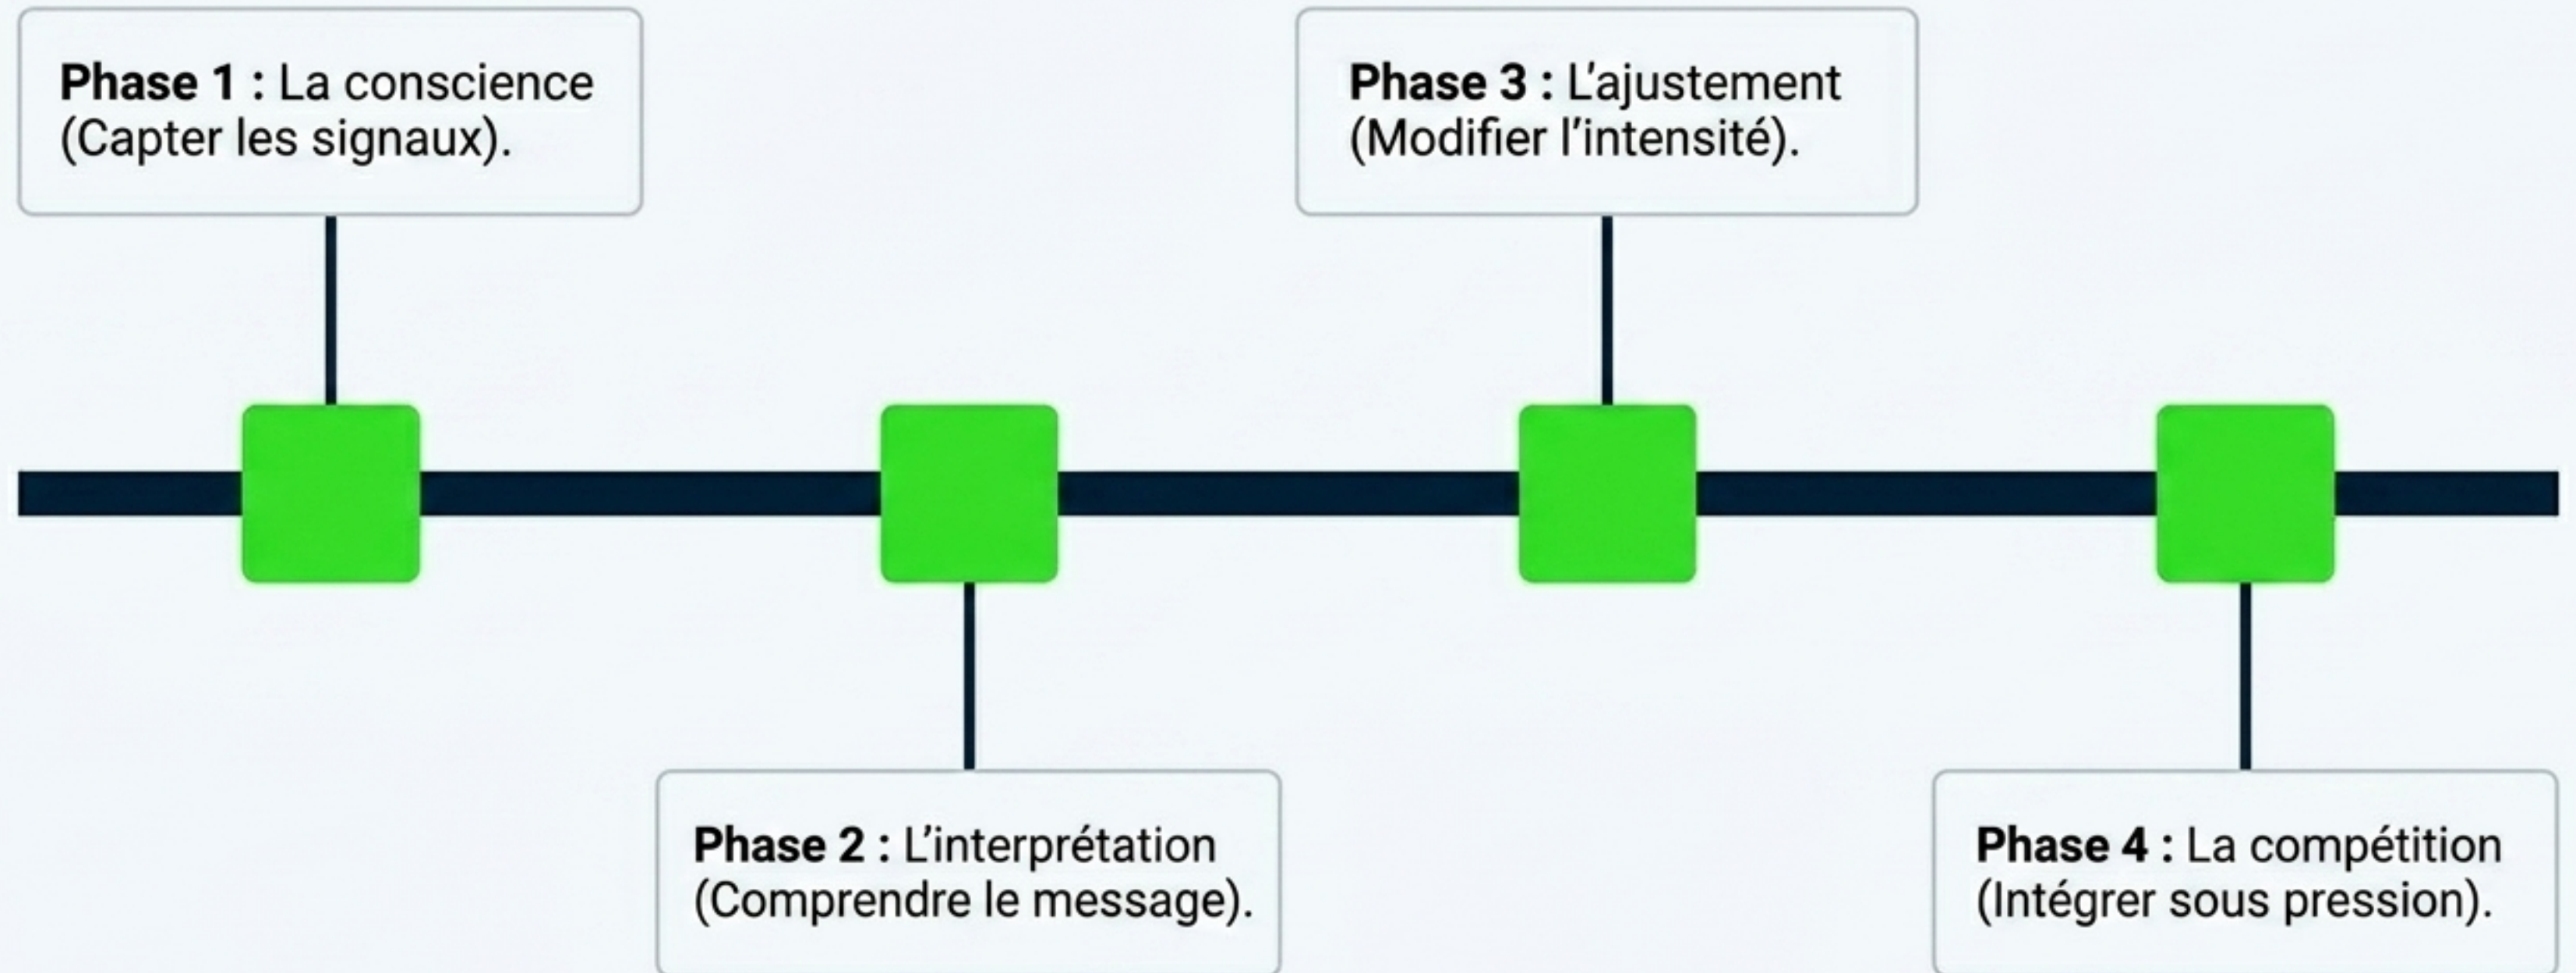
**Phase 1 :** La conscience (Capter les signaux).

**Phase 2 :** L’interprétation (Comprendre le message).

**Phase 3 :** L’ajustement (Modifier l’intensité).

**Phase 4 :** La compétition (Intégrer sous pression).